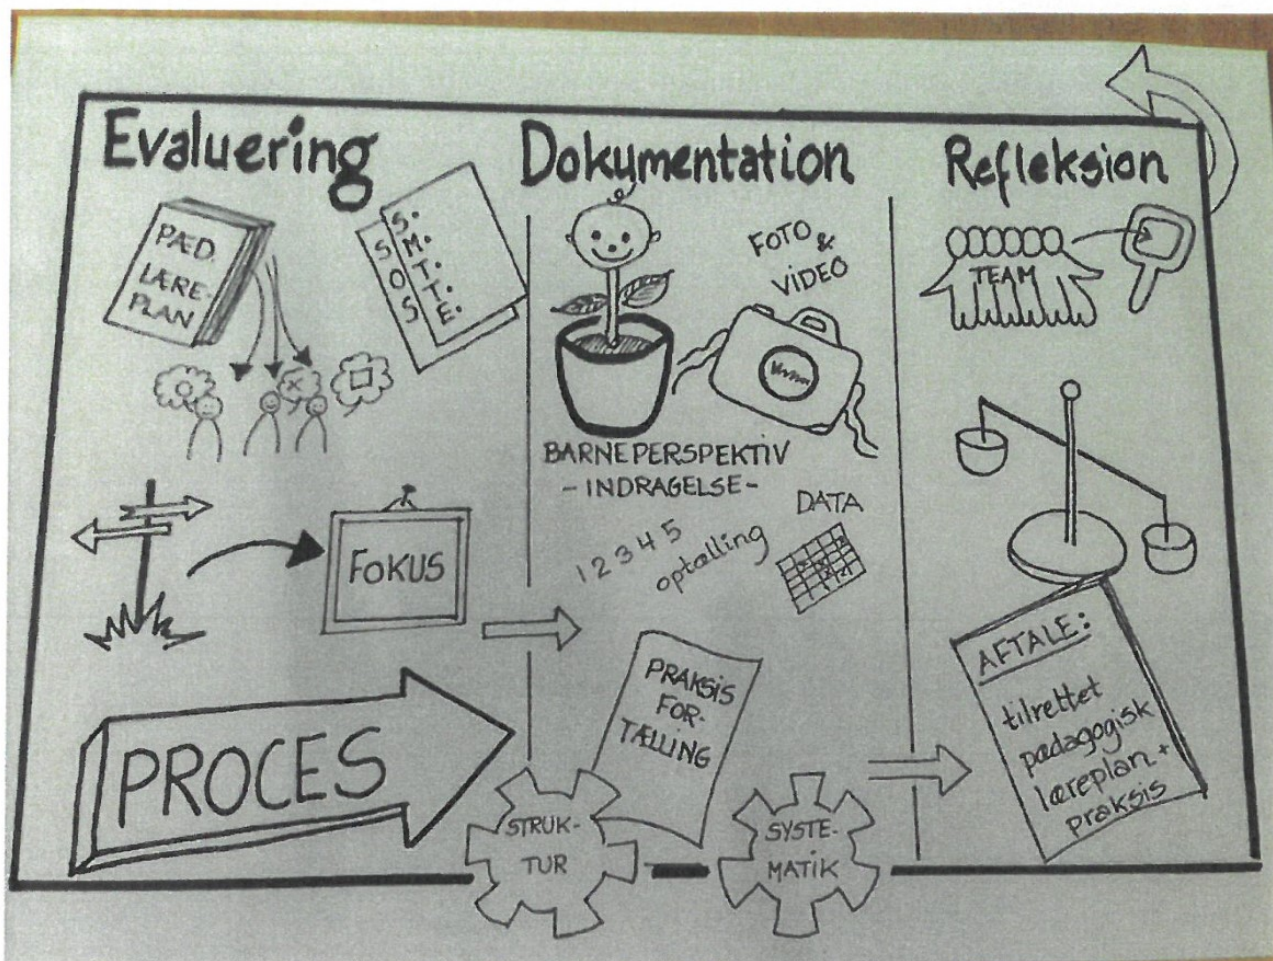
Evaluering

Dokumentation

Refleksion

PÆD. LÆRE-PLAN

S.M.T.T.E.

SOS

FOTO & VIDEO

TEAM

BARNEPERSPEKTIV
- INDRAGELSE -

DATA

FOKUS

12345 optælling

PRAKSIS FOR-TÆLLING

AFTALE:
tilrettet pædagogisk læreplan + praksis

PROCES

STRUK-TUR

SYSTE-MATIK